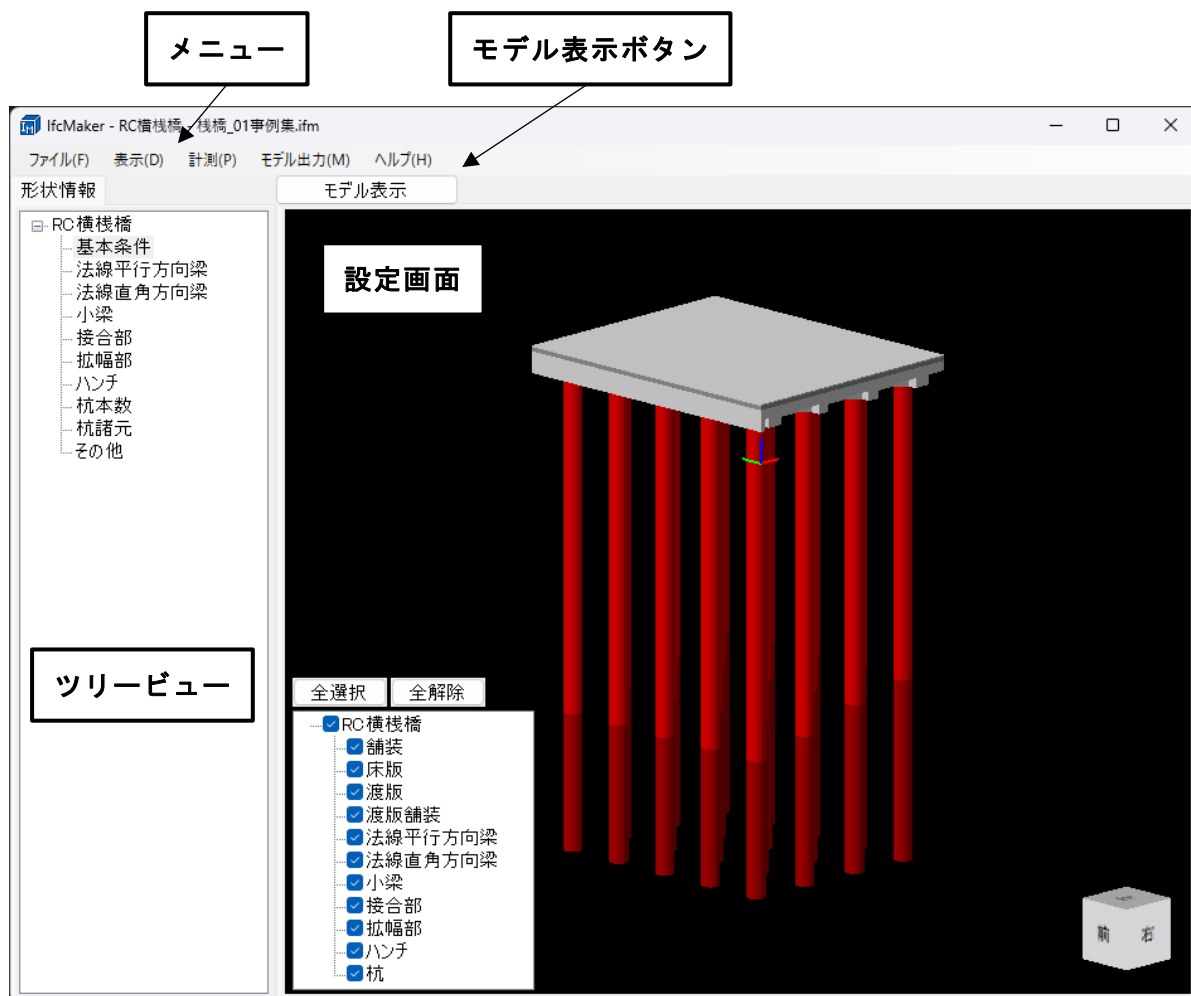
メニュー

モデル表示ボタン

IfcMaker - RC横桟橋 - 桟橋_01事例集.ifm

ファイル(F) 表示(D) 計測(P) モデル出力(M) ヘルプ(H)

形状情報

モデル表示

RC横桟橋
基本条件
法線平行方向梁
法線直角方向梁
小梁
接合部
拡幅部
ハンチ
杭本数
杭諸元
その他

設定画面

ツリービュー

全選択 全解除

RC横桟橋
舗装
床版
渡版
渡版舗装
法線平行方向梁
法線直角方向梁
小梁
接合部
拡幅部
ハンチ
杭

上
前 右